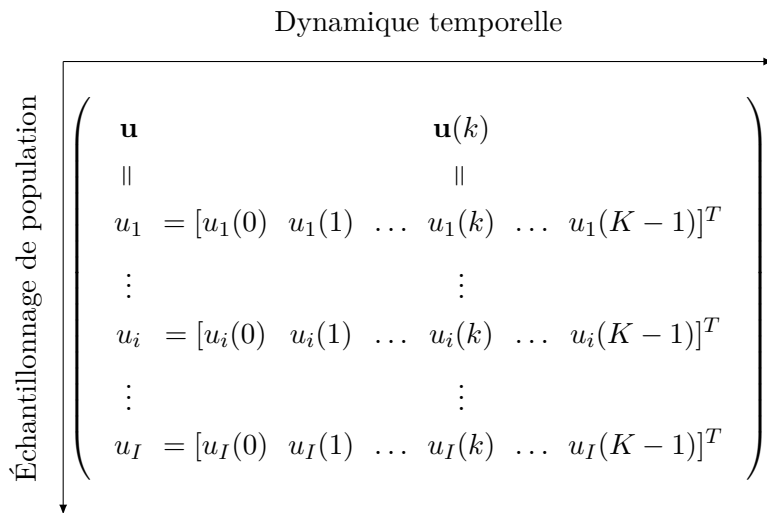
Dynamique temporelle

Échantillonnage de population

$$\begin{pmatrix} \mathbf{u} & & & & \mathbf{u}(k) & & \\ \shortparallel & & & & \shortparallel & & \\ u_1 & = [u_1(0) & u_1(1) & \dots & u_1(k) & \dots & u_1(K-1)]^T \\ \vdots & & & & \vdots & & \\ u_i & = [u_i(0) & u_i(1) & \dots & u_i(k) & \dots & u_i(K-1)]^T \\ \vdots & & & & \vdots & & \\ u_I & = [u_I(0) & u_I(1) & \dots & u_I(k) & \dots & u_I(K-1)]^T \end{pmatrix}$$